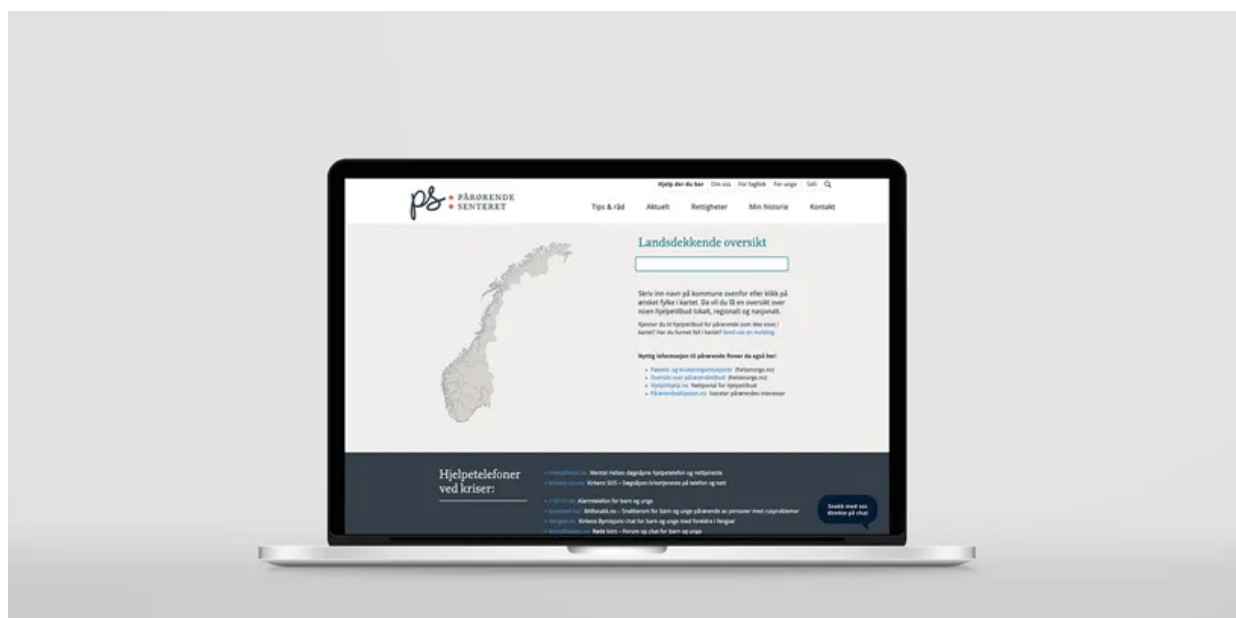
ps PÅRØRENDE SENTERET

Hjelp der du bor Om oss For fagfolk For unge Søk

Tips & råd Aktuelt Rettigheter Min historie Kontakt

Landsdekkende oversikt

Skriv inn navn på kommune ovenfor eller klikk på ønsket fylke i kartet. Da vil du få en oversikt over noen hjelpetilbud lokalt, regionalt og nasjonalt.

Kjenner du til hjelpetilbud for pårørende som ikke vises i kartet? Har du funnet feil i kartet? Send oss en melding.

Nyttig informasjon til pårørende finner du også her:

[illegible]

Hjelpetelefoner ved kriser:

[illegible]

Snakk med oss direkte på chat